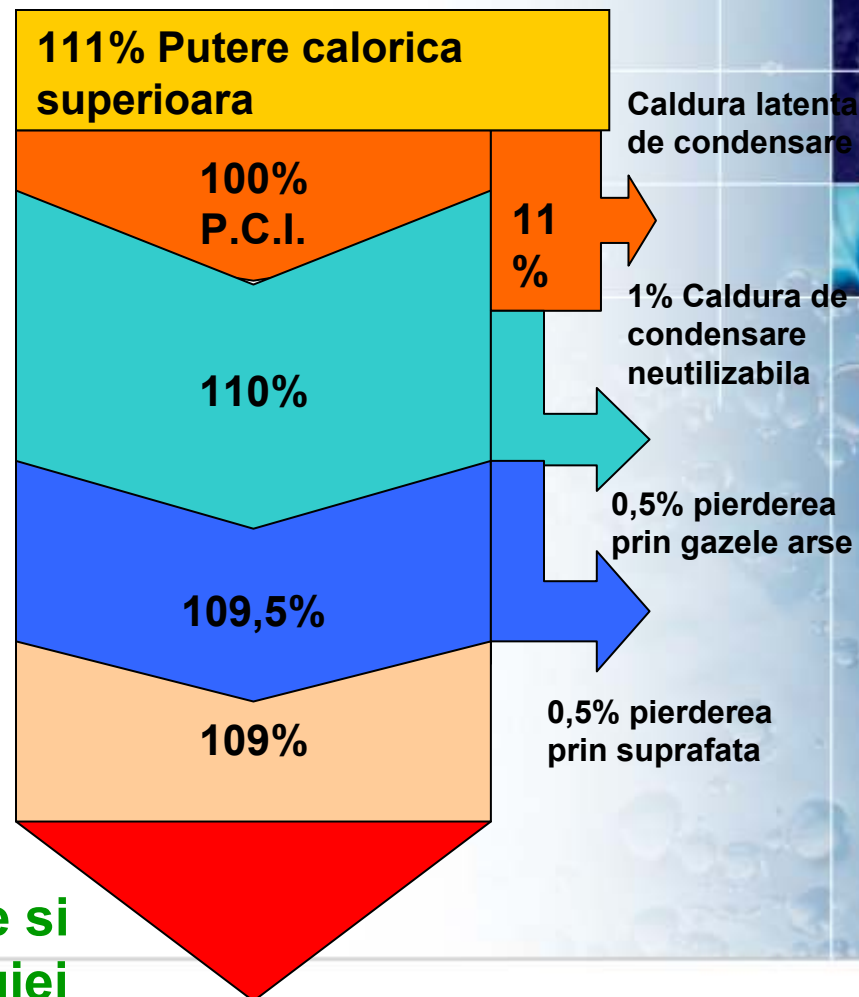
111% Putere calorica superioara

100% P.C.I.

11 %

Caldura latenta de condensare

1% Caldura de condensare neutilizabila

110%

0,5% pierderea prin gazele arse

109,5%

0,5% pierderea prin suprafata

109%

e si

uiei